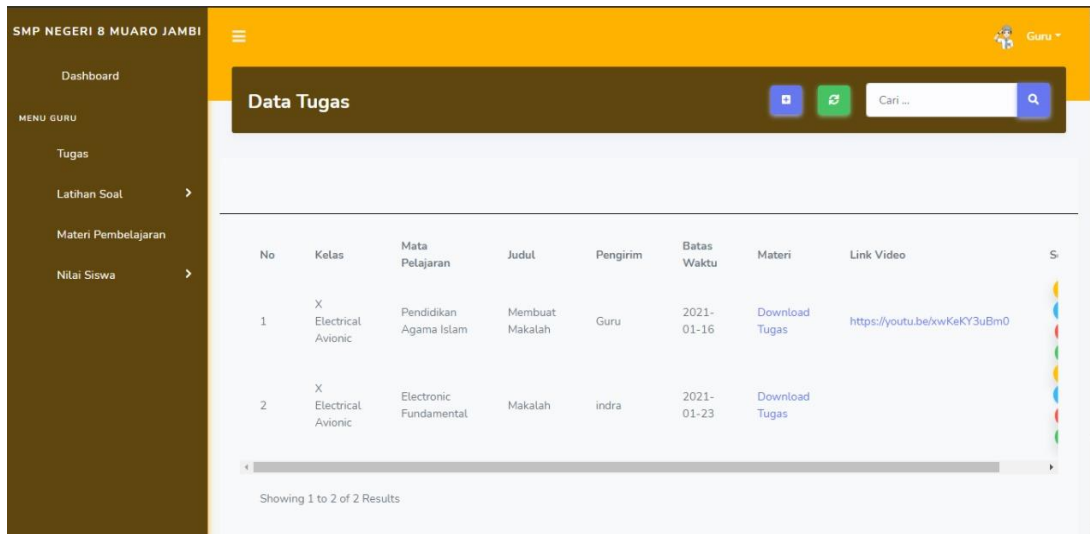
SMP NEGERI 8 MUARO JAMBI

Dashboard

MENU GURU

Tugas

Latihan Soal

Materi Pembelajaran

Nilai Siswa

Guru

Data Tugas

Cari ...

| No | Kelas | Mata Pelajaran | Judul | Pengirim | Batas Waktu | Materi | Link Video | S |
|---|---|---|---|---|---|---|---|---|
| 1 | X Electrical Avionic | Pendidikan Agama Islam | Membuat Makalah | Guru | 2021-01-16 | Download Tugas | https://youtu.be/xwKeKY3uBm0 | |
| 2 | X Electrical Avionic | Electronic Fundamental | Makalah | indra | 2021-01-23 | Download Tugas | | |

Showing 1 to 2 of 2 Results